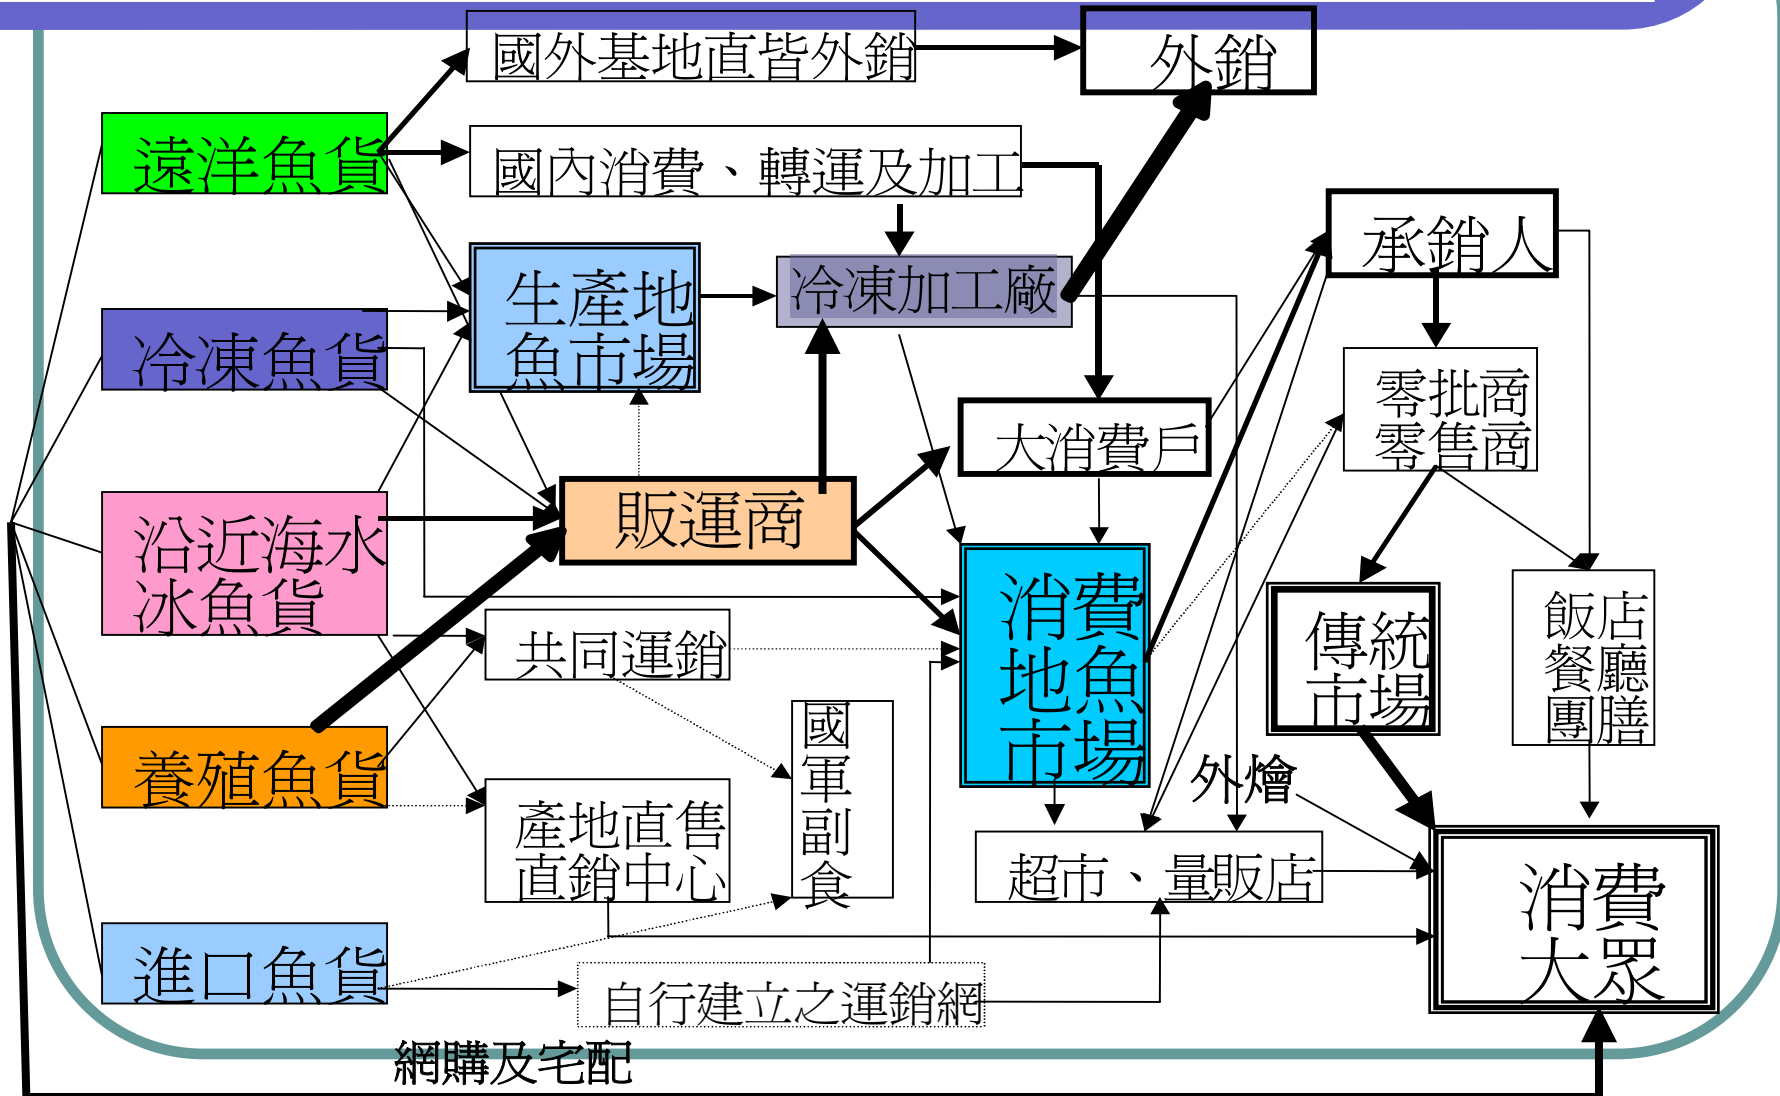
國外基地直皆外銷

外銷

遠洋魚貨

國內消費、轉運及加工

承銷人

生產地魚市場

冷凍加工廠

冷凍魚貨

零批商
零售商

大消費戶

沿近海水冰魚貨

販運商

消費地魚市場

傳統市場

飯店
餐廳
團膳

共同運銷

國軍副食

養殖魚貨

外燴

產地直售
直銷中心

超市、量販店

消費大眾

進口魚貨

自行建立之運銷網

網購及宅配